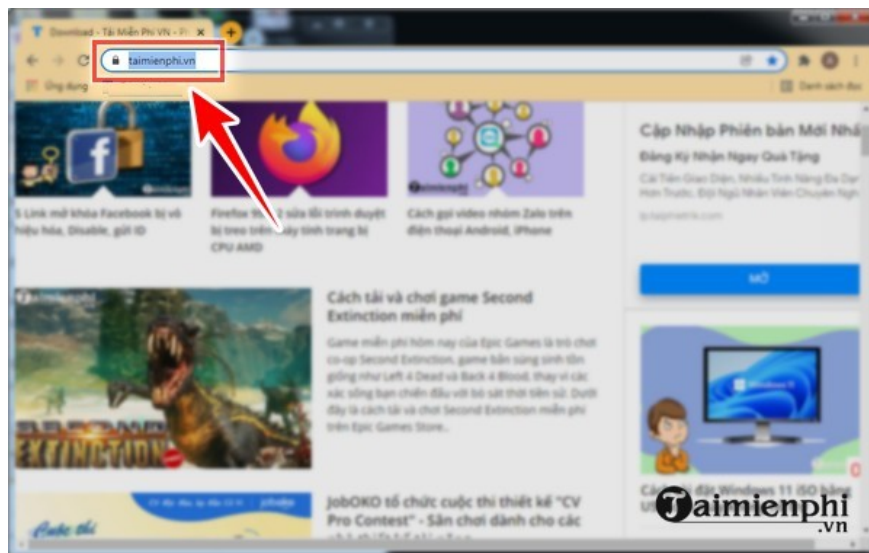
Download - Tải Miễn Phí VN - Ph

taimienphi.vn

Ứng dụng

Danh sách đọc

5 Link mở khóa Facebook bị vô hiệu hóa, Disable, gửi ID

Firefox 97 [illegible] sửa lỗi trình duyệt bị CPU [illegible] tính trang bị CPU AMD

Cách gọi video nhóm Zalo trên điện thoại Android, iPhone

Cập Nhập Phiên bản Mới Nhấ

Đăng Ký Nhận Ngay Quà Tặng

MỞ

Cách tải và chơi game Second Extinction miễn phí

Game miễn phí hôm nay của Epic Games là trò chơi co-op Second Extinction, game bắn súng sinh tồn giống như Left 4 Dead và Back 4 Blood, thay vì các xác sống bạn sẽ chiến đấu với các loài khủng long đột biến. Dưới đây là cách tải và chơi Second Extinction miễn phí trên Epic Games Store...

EXTINCTION

JobOKO tổ chức cuộc thi thiết kế "CV Pro Contest" - Sân chơi dành cho các

Windows 11

Taimienphi
.vn